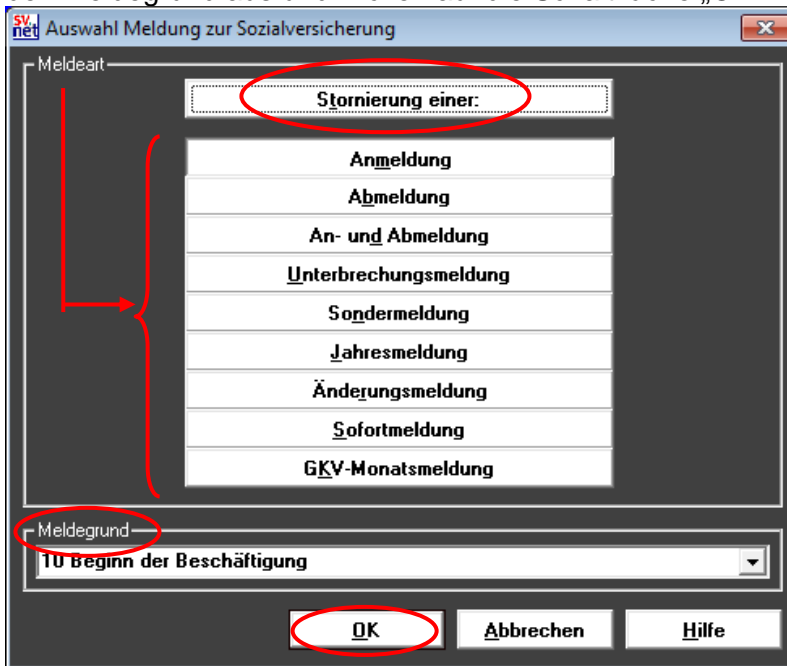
sv.net Auswahl Meldung zur Sozialversicherung

Meldeart

Stornierung einer:

Anmeldung

Abmeldung

An- und Abmeldung

Unterbrechungsmeldung

Sondermeldung

Jahresmeldung

Änderungsmeldung

Sofortmeldung

GKV-Monatsmeldung

Meldegrund

10 Beginn der Beschäftigung

OK

Abbrechen

Hilfe